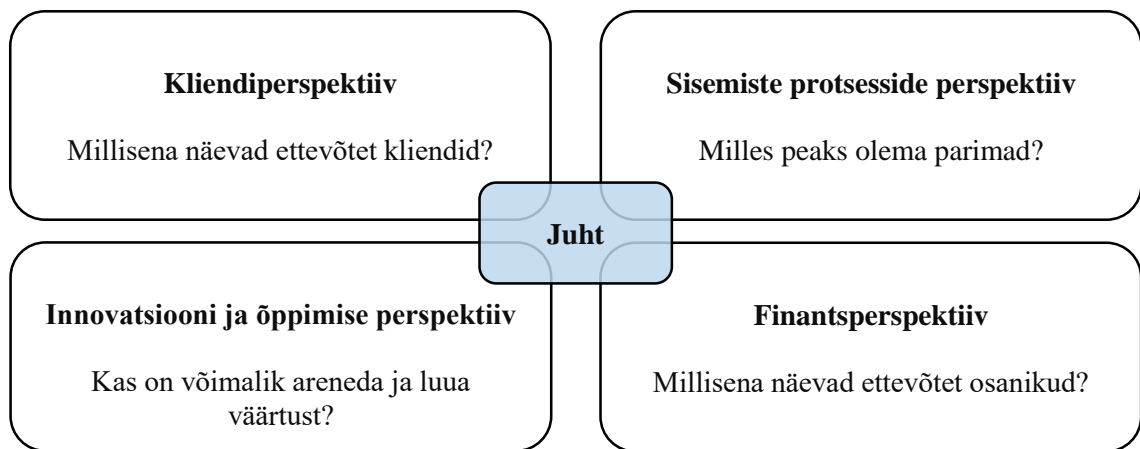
**Kliendiperspektiiv**

Millisena näevad ettevõtet kliendid?

**Sisemiste protsesside perspektiiv**

Milles peaks olema parimad?

**Juht**

**Innovatsiooni ja õppimise perspektiiv**

Kas on võimalik areneda ja luua väärtust?

**Finantsperspektiiv**

Millisena näevad ettevõtet osanikud?